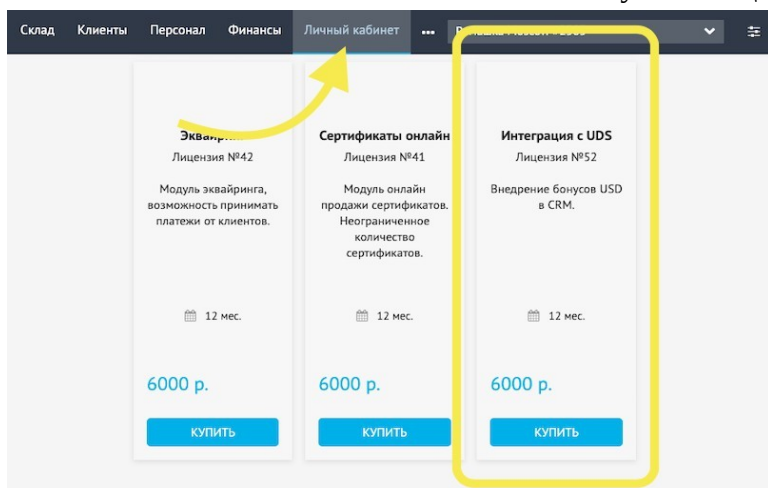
Склад Клиенты Персонал Финансы Личный кабинет ...

Эквайри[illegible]
Лицензия №42
Модуль эквайринга, возможность принимать платежи от клиентов.
12 мес.
6000 р.
КУПИТЬ

Сертификаты онлайн
Лицензия №41
Модуль онлайн продажи сертификатов. Неограниченное количество сертификатов.
12 мес.
6000 р.
КУПИТЬ

Интеграция с UDS
Лицензия №52
Внедрение бонусов USD в CRM.
12 мес.
6000 р.
КУПИТЬ